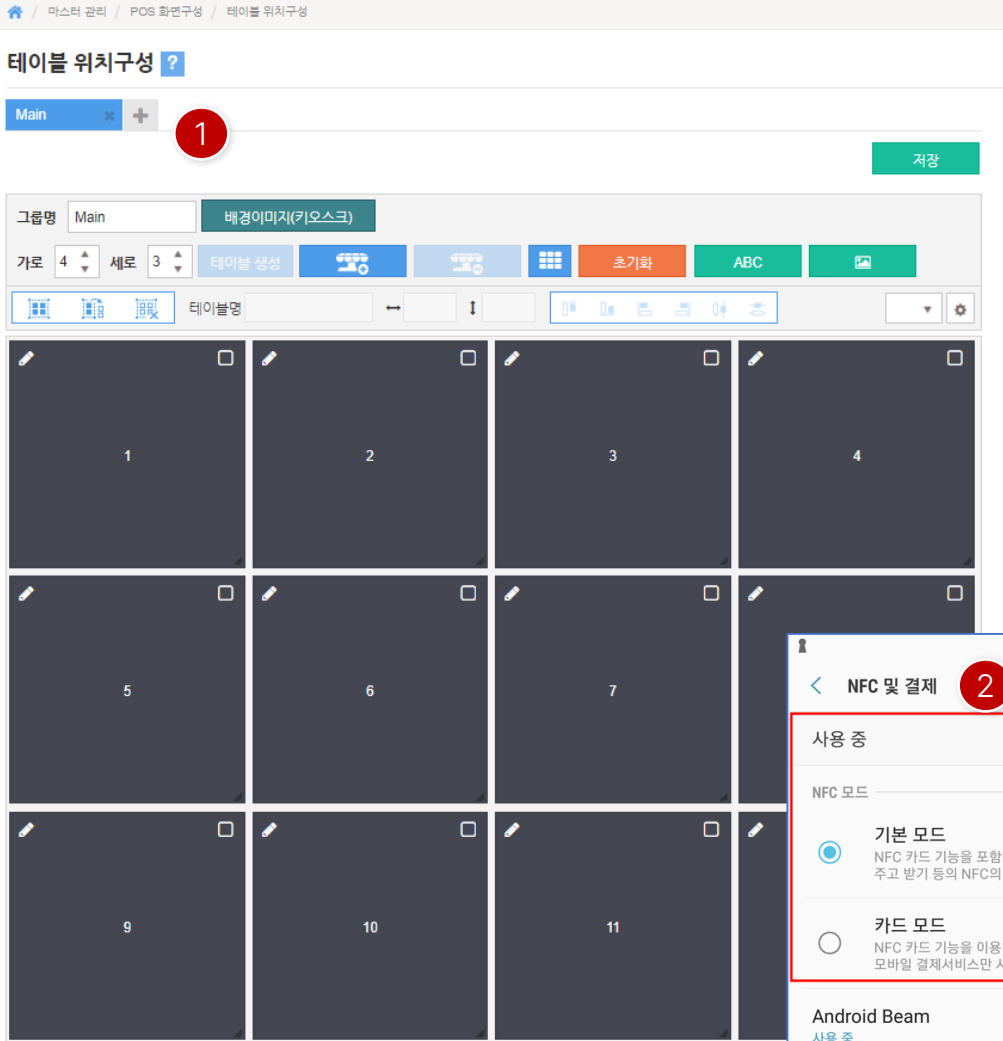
마스터 관리 / POS 화면구성 / 테이블 위치구성

테이블 위치구성 ?

Main ×

1

저장

그룹명 Main 배경이미지(키오스크)

가로 4 세로 3 테이블 생성 초기화 ABC

테이블명

1 2 3 4

5 6 7

9 10 11

NFC 및 결제

2

사용 중

NFC 모드

기본 모드
NFC 카드 기능을 포함
주고 받기 등의 NFC의

카드 모드
NFC 카드 기능을 이용
모바일 결제서비스만 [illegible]

Android Beam
사용 중